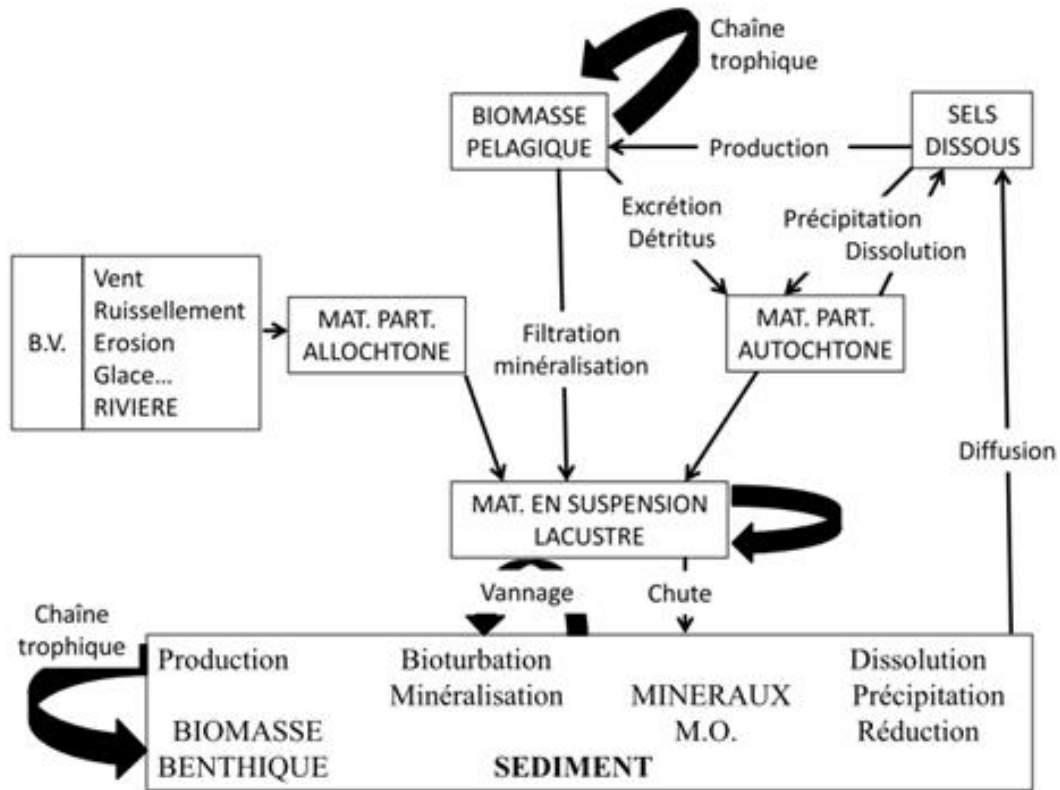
Chaîne trophique

BIOMASSE PELAGIQUE

Production

SELS DISSOUS

Excrétion Détritus

Précipitation

Dissolution

B.V.

Vent
Ruissellement
Erosion
Glace...
RIVIERE

MAT. PART. ALLOCHTONE

Filtration minéralisation

MAT. PART. AUTOCHTONE

Diffusion

MAT. EN SUSPENSION LACUSTRE

Vannage

Chute

Chaîne trophique

Production

Bioturbation
Minéralisation

MINERAUX
M.O.

Dissolution
Précipitation
Réduction

BIOMASSE BENTHIQUE

SEDIMENT